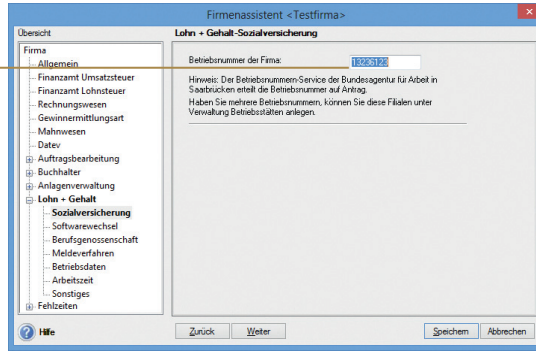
Firmenassistent <Testfirma>

Übersicht

Firma
Allgemein
Finanzamt Umsatzsteuer
Finanzamt Lohnsteuer
Rechnungswesen
Gewinnermittlungsart
Mahnwesen
Datev
Auftragsbearbeitung
Buchhalter
Anlagenverwaltung
Lohn + Gehalt
Sozialversicherung
Softwarewechsel
Berufsgenossenschaft
Meldeverfahren
Betriebsdaten
Arbeitszeit
Sonstiges
Fehlzeiten

Lohn + Gehalt-Sozialversicherung

Betriebsnummer der Firma: 13236123

Hinweis: Der Betriebsnummern-Service der Bundesagentur für Arbeit in Saarbrücken erteilt die Betriebsnummer auf Antrag.

Haben Sie mehrere Betriebsnummern, können Sie diese Filialen unter Verwaltung Betriebsstätten anlegen.

Hilfe

Zurück

Weiter

Speichern

Abbrechen